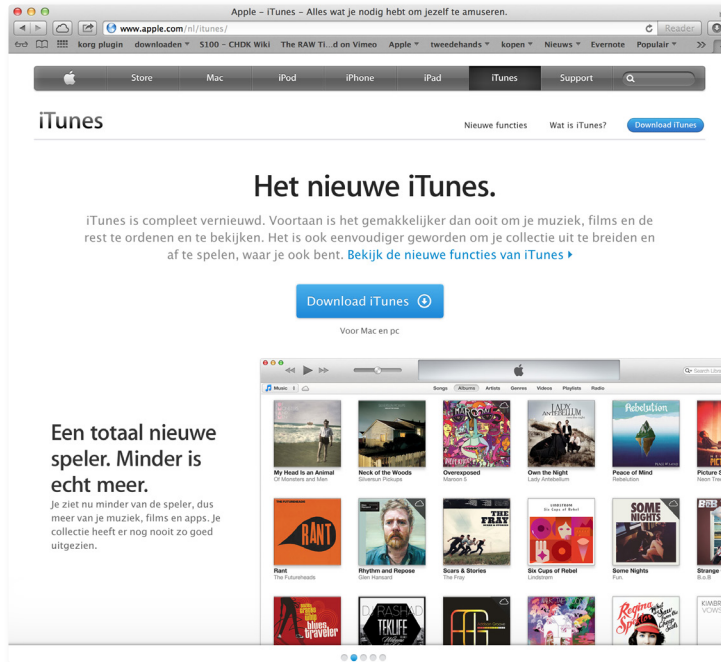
Apple – iTunes – Alles wat je nodig hebt om jezelf te amuseren.

www.apple.com/nl/itunes/

Reader

korg plugin   downloaden ▾   S100 – CHDK Wiki   The RAW Ti...d on Vimeo   Apple ▾   tweedehands ▾   kopen ▾   Nieuws ▾   Evernote   Populair ▾   >>

Store   Mac   iPod   iPhone   iPad   iTunes   Support

iTunes

Nieuwe functies   Wat is iTunes?   Download iTunes

Het nieuwe iTunes.

iTunes is compleet vernieuwd. Voortaan is het gemakkelijker dan ooit om je muziek, films en de rest te ordenen en te bekijken. Het is ook eenvoudiger geworden om je collectie uit te breiden en af te spelen, waar je ook bent. Bekijk de nieuwe functies van iTunes ▸

Download iTunes

Voor Mac en pc

Een totaal nieuwe speler. Minder is echt meer.

Je ziet nu minder van de speler, dus meer van je muziek, films en apps. Je collectie heeft er nog nooit zo goed uitgezien.

Music   Songs   Albums   Artists   Genres   Videos   Playlists   Radio

My Head Is an Animal
Of Monsters and Men

Neck of the Woods
Silversun Pickups

Overexposed
Maroon 5

Own the Night
Lady Antebellum

Peace of Mind
Rebelution

Picture S
Neon Tre

Rant
The Futureheads

Rhythm and Repose
Glen Hansard

Scars & Stories
The Fray

Six Cups of Rebel
Lindstrøm

Some Nights
Fun.

Strange
B.o.B

LADY ANTEBELLUM
Rebelution
RANT
THE FRAY
SOME NIGHTS
DJ RASHAD
TEKLIFE
blues traveler
Regina Spektor